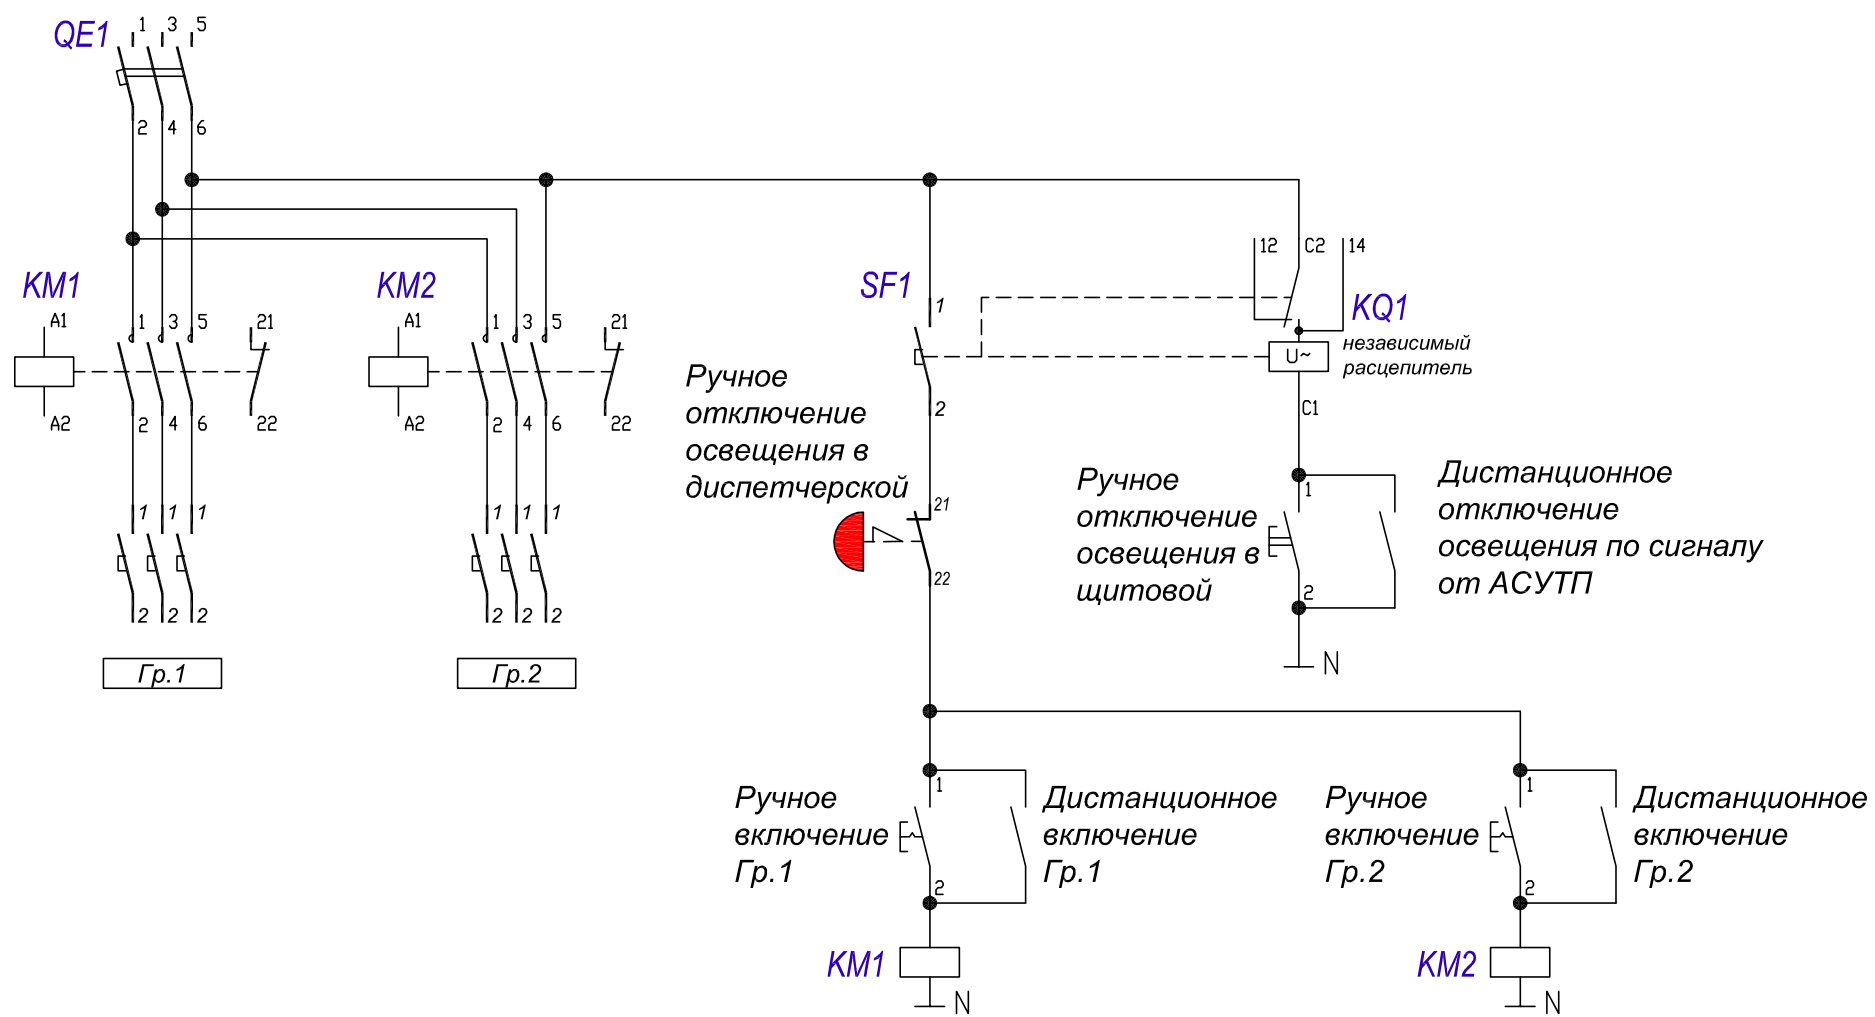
QE1
1 3 5
2 4 6

KM1
A1
A2
1 3 5
2 4 6
21
22
1 1 1
2 2 2
Гр.1

KM2
A1
A2
1 3 5
2 4 6
21
22
1 1 1
2 2 2
Гр.2

SF1
1
2

Ручное отключение освещения в диспетчерской
21
22

12 C2 14
KQ1
U~
независимый расцепитель
C1

Ручное отключение освещения в щитовой
1
2

Дистанционное отключение освещения по сигналу от АСУТП
N

Ручное включение Гр.1
1
2
Дистанционное включение Гр.1
KM1
N

Ручное включение Гр.2
1
2
Дистанционное включение Гр.2
KM2
N